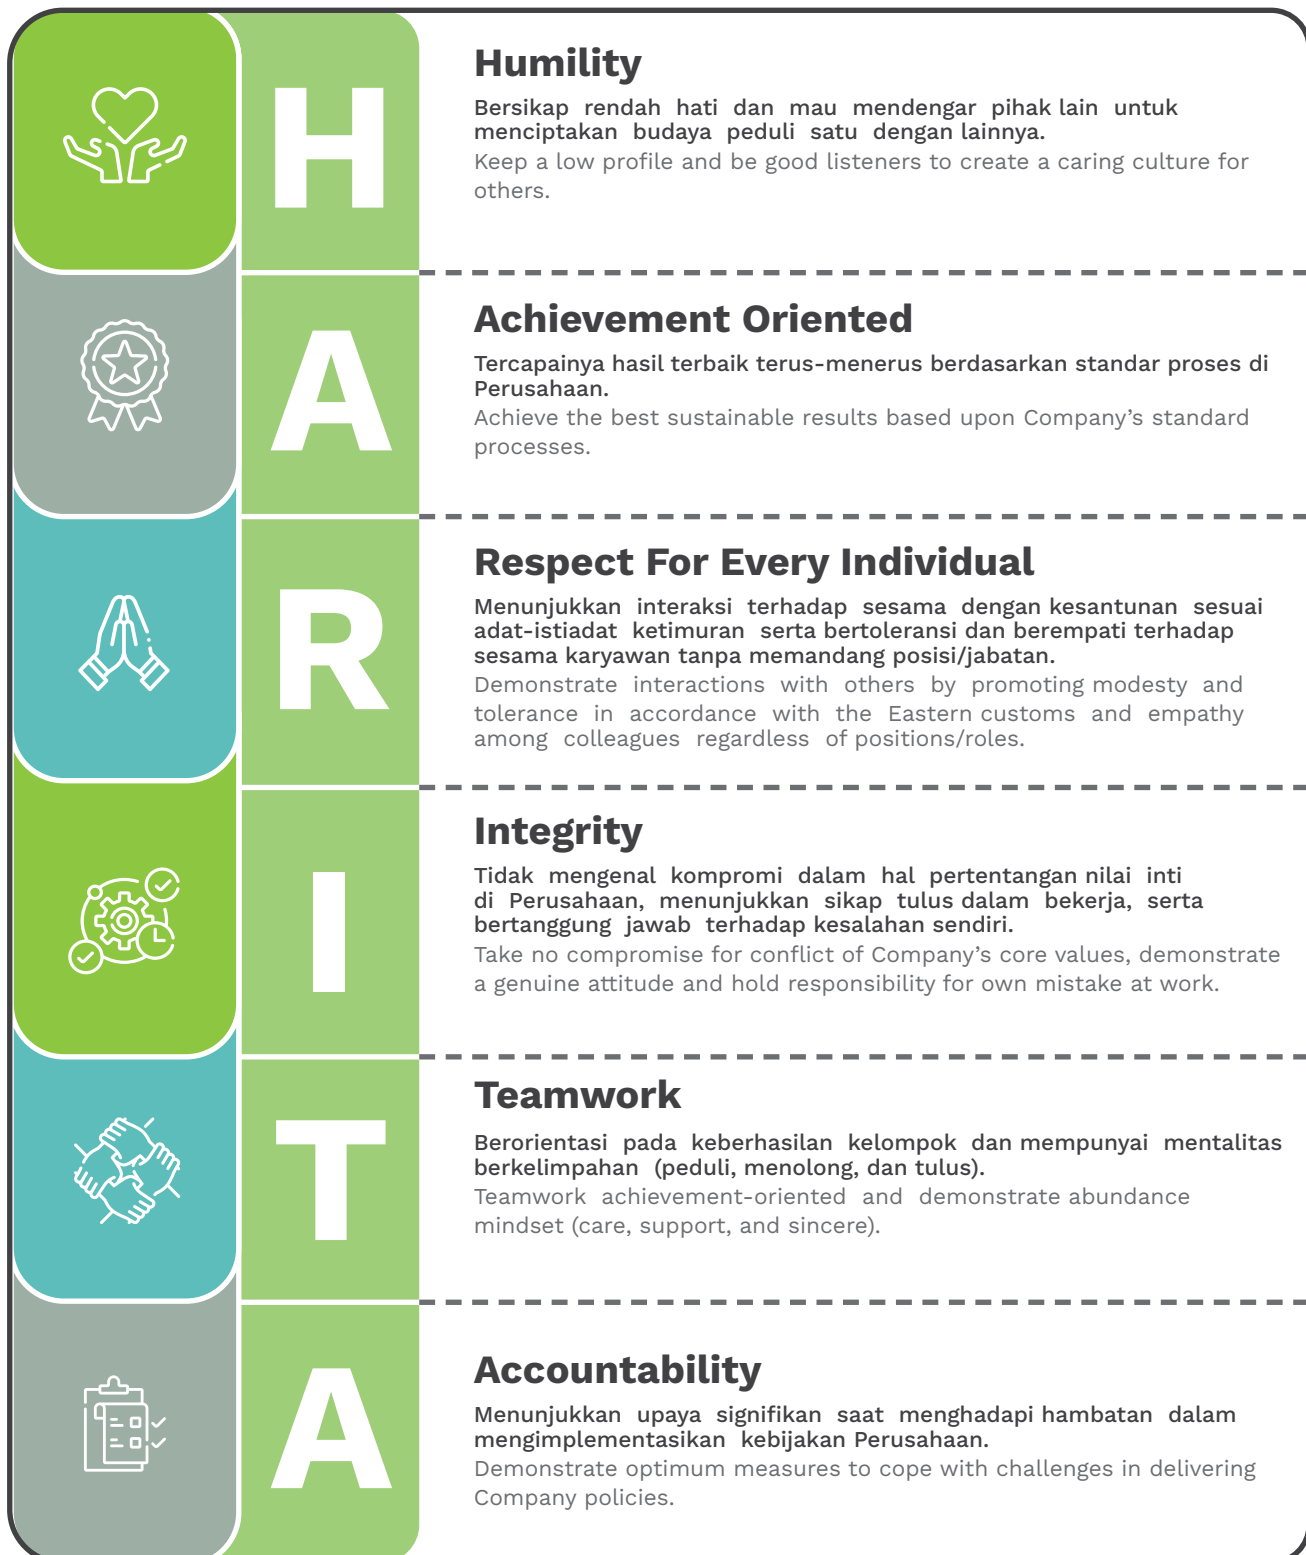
H

Humility

Bersikap rendah hati dan mau mendengar pihak lain untuk menciptakan budaya peduli satu dengan lainnya.

Keep a low profile and be good listeners to create a caring culture for others.

A

Achievement Oriented

Tercapainya hasil terbaik terus-menerus berdasarkan standar proses di Perusahaan.

Achieve the best sustainable results based upon Company's standard processes.

R

Respect For Every Individual

Menunjukkan interaksi terhadap sesama dengan kesantunan sesuai adat-istiadat ketimuran serta bertoleransi dan berempati terhadap sesama karyawan tanpa memandang posisi/jabatan.

Demonstrate interactions with others by promoting modesty and tolerance in accordance with the Eastern customs and empathy among colleagues regardless of positions/roles.

I

Integrity

Tidak mengenal kompromi dalam hal pertentangan nilai inti di Perusahaan, menunjukkan sikap tulus dalam bekerja, serta bertanggung jawab terhadap kesalahan sendiri.

Take no compromise for conflict of Company's core values, demonstrate a genuine attitude and hold responsibility for own mistake at work.

T

Teamwork

Berorientasi pada keberhasilan kelompok dan mempunyai mentalitas berkelimpahan (peduli, menolong, dan tulus).

Teamwork achievement-oriented and demonstrate abundance mindset (care, support, and sincere).

A

Accountability

Menunjukkan upaya signifikan saat menghadapi hambatan dalam mengimplementasikan kebijakan Perusahaan.

Demonstrate optimum measures to cope with challenges in delivering Company policies.